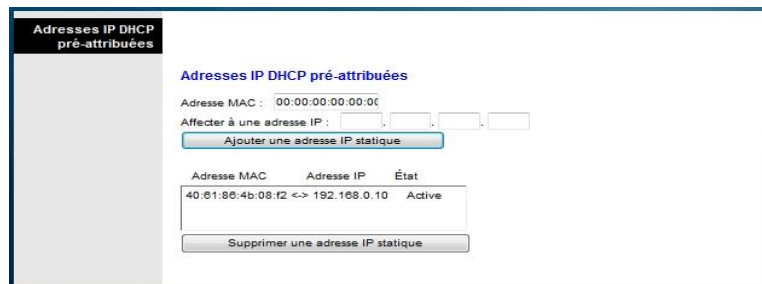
Adresses IP DHCP pré-attribuées

Adresses IP DHCP pré-attribuées

Adresse MAC : 00:00:00:00:00:0(

Affecter à une adresse IP : . . .

Ajouter une adresse IP statique

Adresse MAC Adresse IP État

40:61:86:4b:08:f2 <-> 192.168.0.10 Active

Supprimer une adresse IP statique